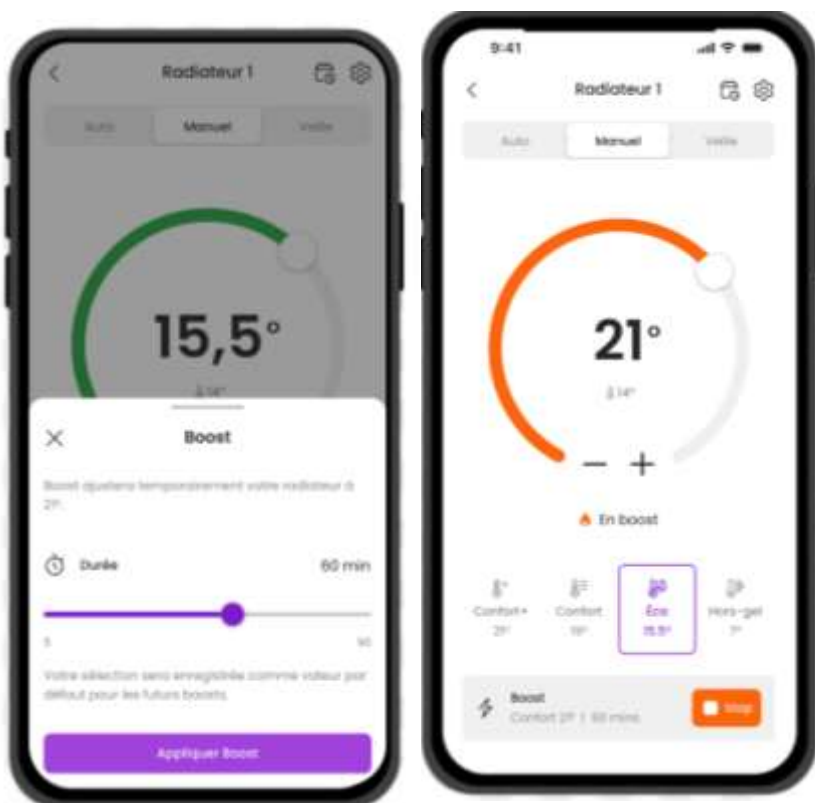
Radiateur 1

Auto
Manuel
Veille

15,5°

14°

Boost

Boost ajustera temporairement votre radiateur à 21°.

Durée
60 min

5
90

Votre sélection sera enregistrée comme valeur par défaut pour les futurs boosts.

Appliquer Boost

9:41

Radiateur 1

Auto
Manuel
Veille

21°

14°

− +

En boost

Confort+
21°

Confort
19°

Éco
15,5°

Hors-gel
7°

Boost
Confort 21° | 60 mins

Stop